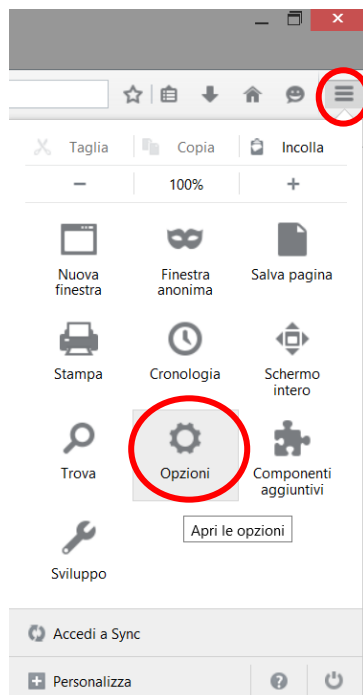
Taglia | Copia | Incolla

− 100% +

Nuova finestra

Finestra anonima

Salva pagina

Stampa

Cronologia

Schermo intero

Trova

Opzioni

Componenti aggiuntivi

Apri le opzioni

Sviluppo

Accedi a Sync

Personalizza